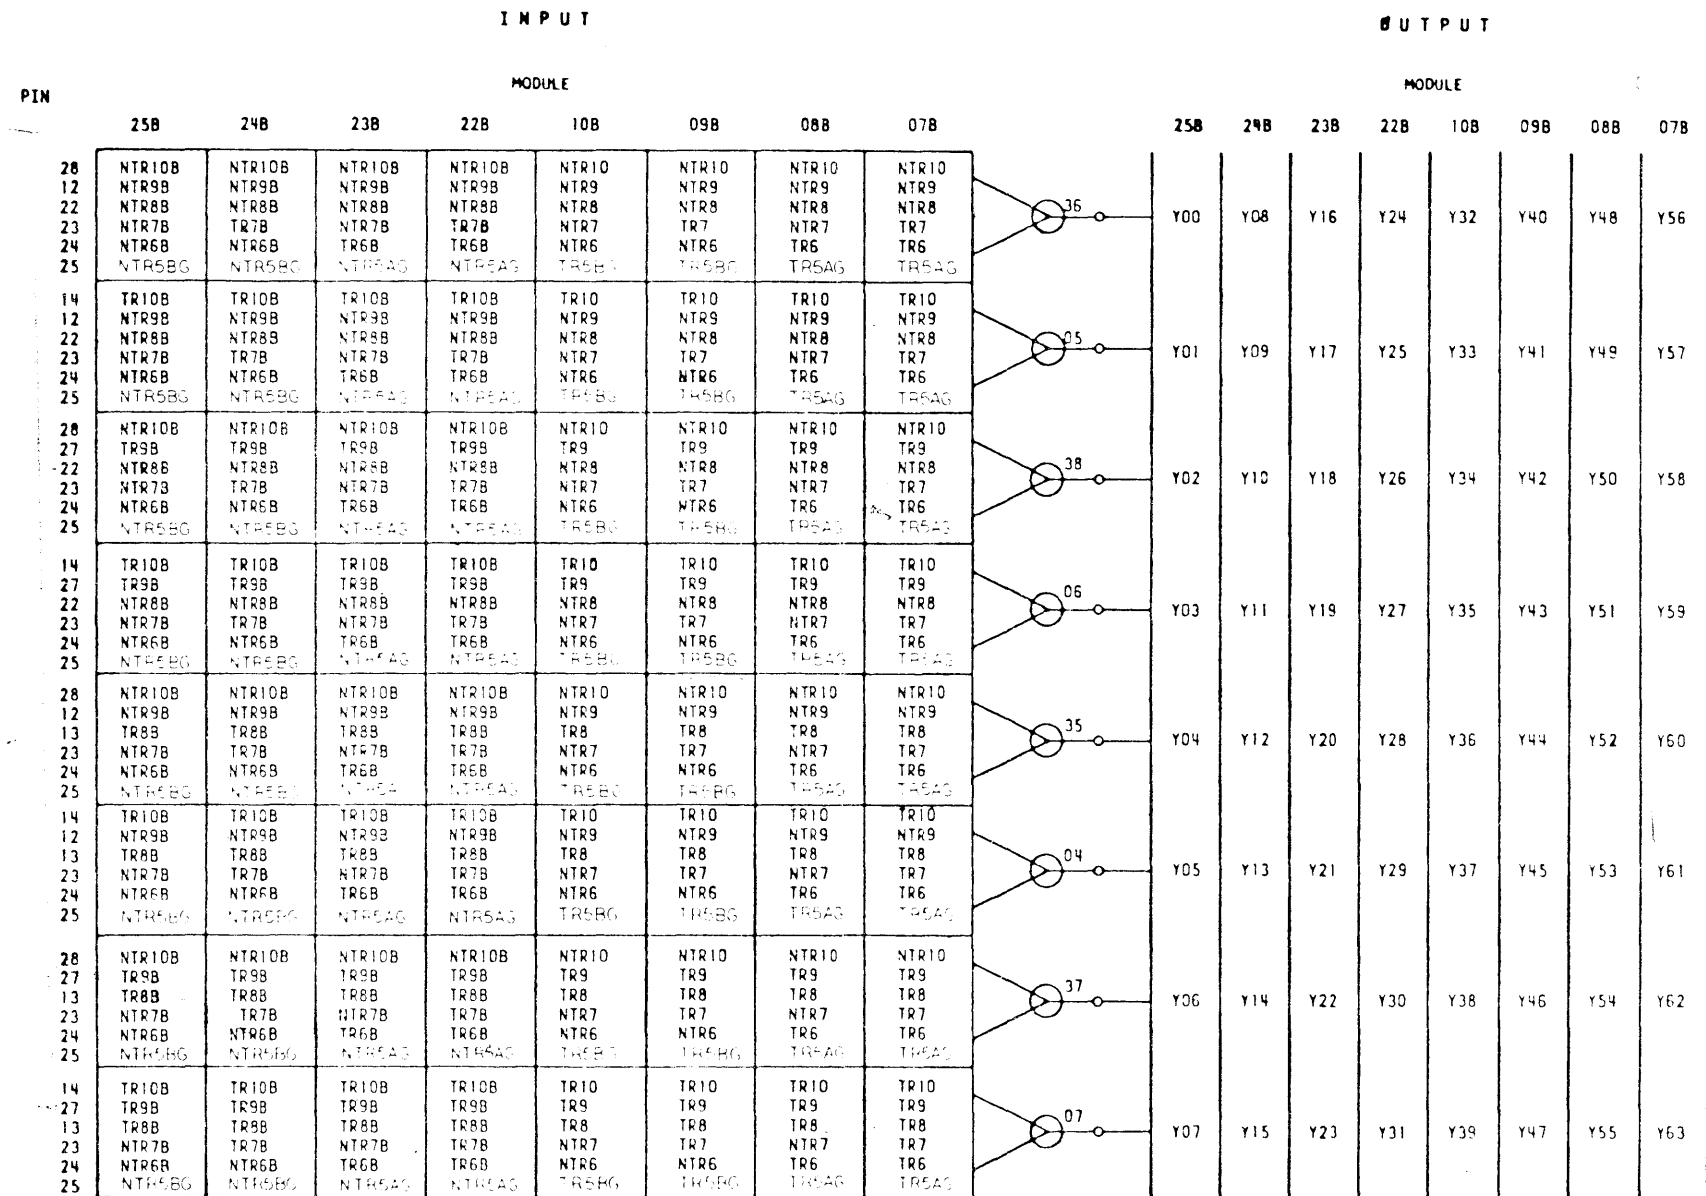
INPUT

OUTPUT

MODULE

MODULE

PIN

| PIN | 25B | 24B | 23B | 22B | 10B | 09B | 08B | 07B | | 25B | 24B | 23B | 22B | 10B | 09B | 08B | 07B |
|---|---|---|---|---|---|---|---|---|---|---|---|---|---|---|---|---|---|
| 28 12 22 23 24 25 | NTR10B NTR9B NTR8B NTR7B NTR6B NTR5BG | NTR10B NTR9B NTR8B TR7B NTR6B NTR5BG | NTR10B NTR9B NTR8B NTR7B TR6B NTR5AG | NTR10B NTR9B NTR8B TR7B TR6B NTR5AG | NTR10 NTR9 NTR8 NTR7 NTR6 TR5BG | NTR10 NTR9 NTR8 TR7 NTR6 TR5BG | NTR10 NTR9 NTR8 NTR7 TR6 TR5AG | NTR10 NTR9 NTR8 TR7 TR6 TR5AG | 36 | Y00 | Y08 | Y16 | Y24 | Y32 | Y40 | Y48 | Y56 |
| 14 12 22 23 24 25 | TR10B NTR9B NTR8B NTR7B NTR6B NTR5BG | TR10B NTR9B NTR8B TR7B NTR6B NTR5BG | TR10B NTR9B NTR8B NTR7B TR6B NTR5AG | TR10B NTR9B NTR8B TR7B TR6B NTR5AG | TR10 NTR9 NTR8 NTR7 NTR6 TR5BG | TR10 NTR9 NTR8 TR7 NTR6 TR5BG | TR10 NTR9 NTR8 NTR7 TR6 TR5AG | TR10 NTR9 NTR8 TR7 TR6 TR5AG | 05 | Y01 | Y09 | Y17 | Y25 | Y33 | Y41 | Y49 | Y57 |
| 28 27 22 23 24 25 | NTR10B TR9B NTR8B NTR7B NTR6B NTR5BG | NTR10B TR9B NTR8B TR7B NTR6B NTR5BG | NTR10B TR9B NTR8B NTR7B TR6B NTR5AG | NTR10B TR9B NTR8B TR7B TR6B NTR5AG | NTR10 TR9 NTR8 NTR7 NTR6 TR5BG | NTR10 TR9 NTR8 TR7 NTR6 TR5BG | NTR10 TR9 NTR8 NTR7 TR6 TR5AG | NTR10 TR9 NTR8 TR7 TR6 TR5AG | 38 | Y02 | Y10 | Y18 | Y26 | Y34 | Y42 | Y50 | Y58 |
| 14 27 22 23 24 25 | TR10B TR9B NTR8B NTR7B NTR6B NTR5BG | TR10B TR9B NTR8B TR7B NTR6B NTR5BG | TR10B TR9B NTR8B NTR7B TR6B NTR5AG | TR10B TR9B NTR8B TR7B TR6B NTR5AG | TR10 TR9 NTR8 NTR7 NTR6 TR5BG | TR10 TR9 NTR8 TR7 NTR6 TR5BG | TR10 TR9 NTR8 NTR7 TR6 TR5AG | TR10 TR9 NTR8 TR7 TR6 TR5AG | 06 | Y03 | Y11 | Y19 | Y27 | Y35 | Y43 | Y51 | Y59 |
| 28 12 13 23 24 25 | NTR10B NTR9B TR8B NTR7B NTR6B NTR5BG | NTR10B NTR9B TR8B TR7B NTR6B NTR5BG | NTR10B NTR9B TR8B NTR7B TR6B NTR5AG | NTR10B NTR9B TR8B TR7B TR6B NTR5AG | NTR10 NTR9 TR8 NTR7 NTR6 TR5BG | NTR10 NTR9 TR8 TR7 NTR6 TR5BG | NTR10 NTR9 TR8 NTR7 TR6 TR5AG | NTR10 NTR9 TR8 TR7 TR6 TR5AG | 35 | Y04 | Y12 | Y20 | Y28 | Y36 | Y44 | Y52 | Y60 |
| 14 12 13 23 24 25 | TR10B NTR9B TR8B NTR7B NTR6B NTR5BG | TR10B NTR9B TR8B TR7B NTR6B NTR5BG | TR10B NTR9B TR8B NTR7B TR6B NTR5AG | TR10B NTR9B TR8B TR7B TR6B NTR5AG | TR10 NTR9 TR8 NTR7 NTR6 TR5BG | TR10 NTR9 TR8 TR7 NTR6 TR5BG | TR10 NTR9 TR8 NTR7 TR6 TR5AG | TR10 NTR9 TR8 TR7 TR6 TR5AG | 04 | Y05 | Y13 | Y21 | Y29 | Y37 | Y45 | Y53 | Y61 |
| 28 27 13 23 24 25 | NTR10B TR9B TR8B NTR7B NTR6B NTR5BG | NTR10B TR9B TR8B TR7B NTR6B NTR5BG | NTR10B TR9B TR8B NTR7B TR6B NTR5AG | NTR10B TR9B TR8B TR7B TR6B NTR5AG | NTR10 TR9 TR8 NTR7 NTR6 TR5BG | NTR10 TR9 TR8 TR7 NTR6 TR5BG | NTR10 TR9 TR8 NTR7 TR6 TR5AG | NTR10 TR9 TR8 TR7 TR6 TR5AG | 37 | Y06 | Y14 | Y22 | Y30 | Y38 | Y46 | Y54 | Y62 |
| 14 27 13 23 24 25 | TR10B TR9B TR8B NTR7B NTR6B NTR5BG | TR10B TR9B TR8B TR7B NTR6B NTR5BG | TR10B TR9B TR8B NTR7B TR6B NTR5AG | TR10B TR9B TR8B TR7B TR6B NTR5AG | TR10 TR9 TR8 NTR7 NTR6 TR5BG | TR10 TR9 TR8 TR7 NTR6 TR5BG | TR10 TR9 TR8 NTR7 TR6 TR5AG | TR10 TR9 TR8 TR7 TR6 TR5AG | 07 | Y07 | Y15 | Y23 | Y31 | Y39 | Y47 | Y55 | Y63 |